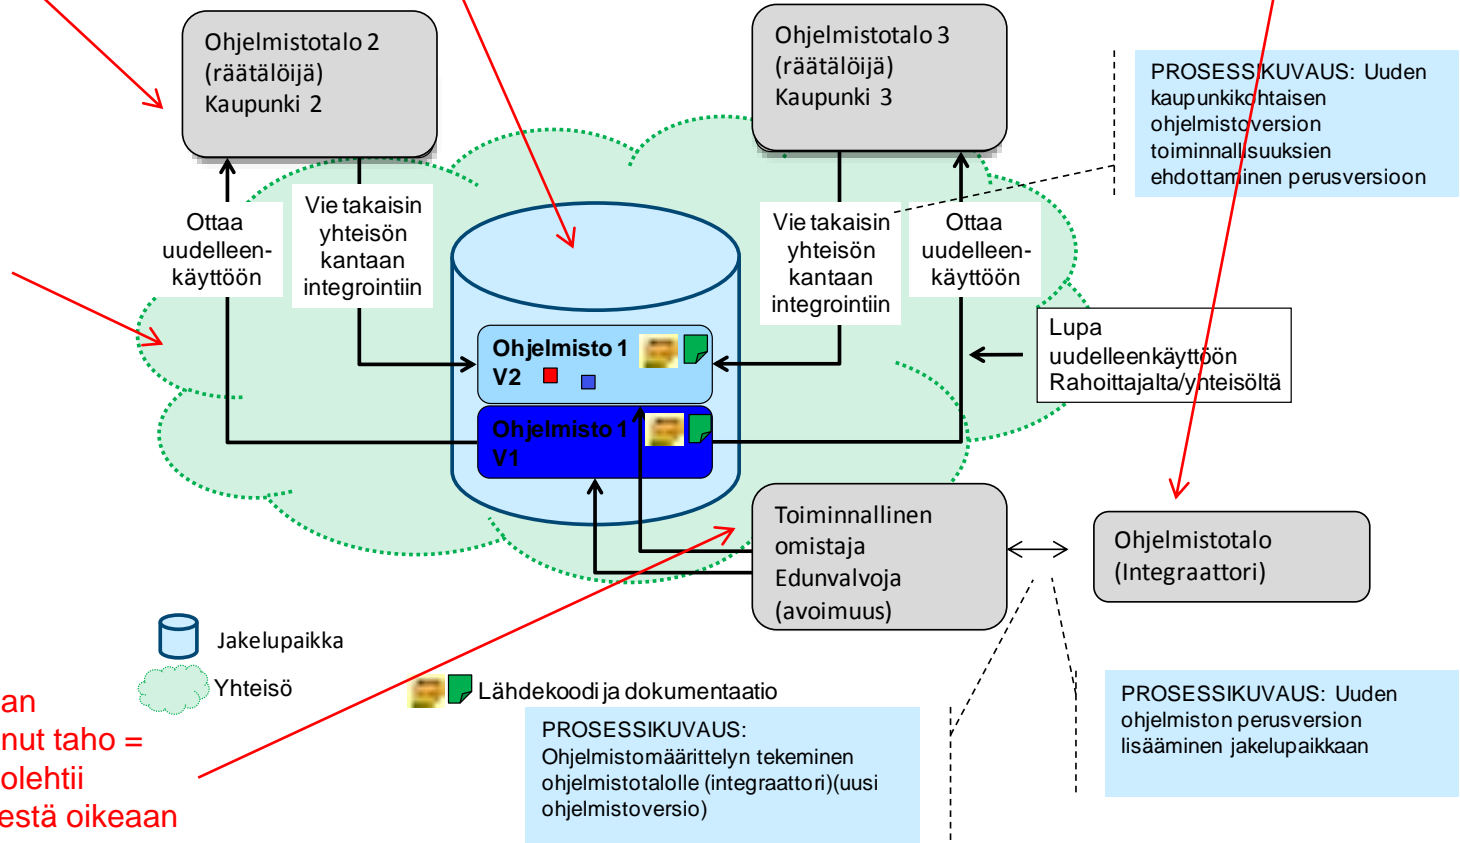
Ohjelmistotalo 2
(räätälöijä)
Kaupunki 2

Ohjelmistotalo 3
(räätälöijä)
Kaupunki 3

PROSESSIKUVAUS: Uuden kaupunkikohtaisen ohjelmistoversion toiminnallisuuksien ehdottaminen perusversioon

Ottaa uudelleenkäyttöön

Vie takaisin yhteisön kantaan integrointiin

Vie takaisin yhteisön kantaan integrointiin

Ottaa uudelleenkäyttöön

Ohjelmisto 1
V2

Ohjelmisto 1
V1

Lupa
uudelleenkäyttöön
Rahoittajalta/yhteisöltä

Toiminnallinen omistaja
Edunvalvoja
(avoimuus)

Ohjelmistotalo
(Integraattori)

Jakelupaikka

Yhteisö

Lähdekoodi ja dokumentaatio

an
nut taho =
olehtii
estä oikeaan

PROSESSIKUVAUS:
Ohjelmistomäärittelyn tekeminen ohjelmistotalolle (integraattori)(uusi ohjelmistoversio)

PROSESSIKUVAUS: Uuden ohjelmiston perusversion lisääminen jakelupaikkaan